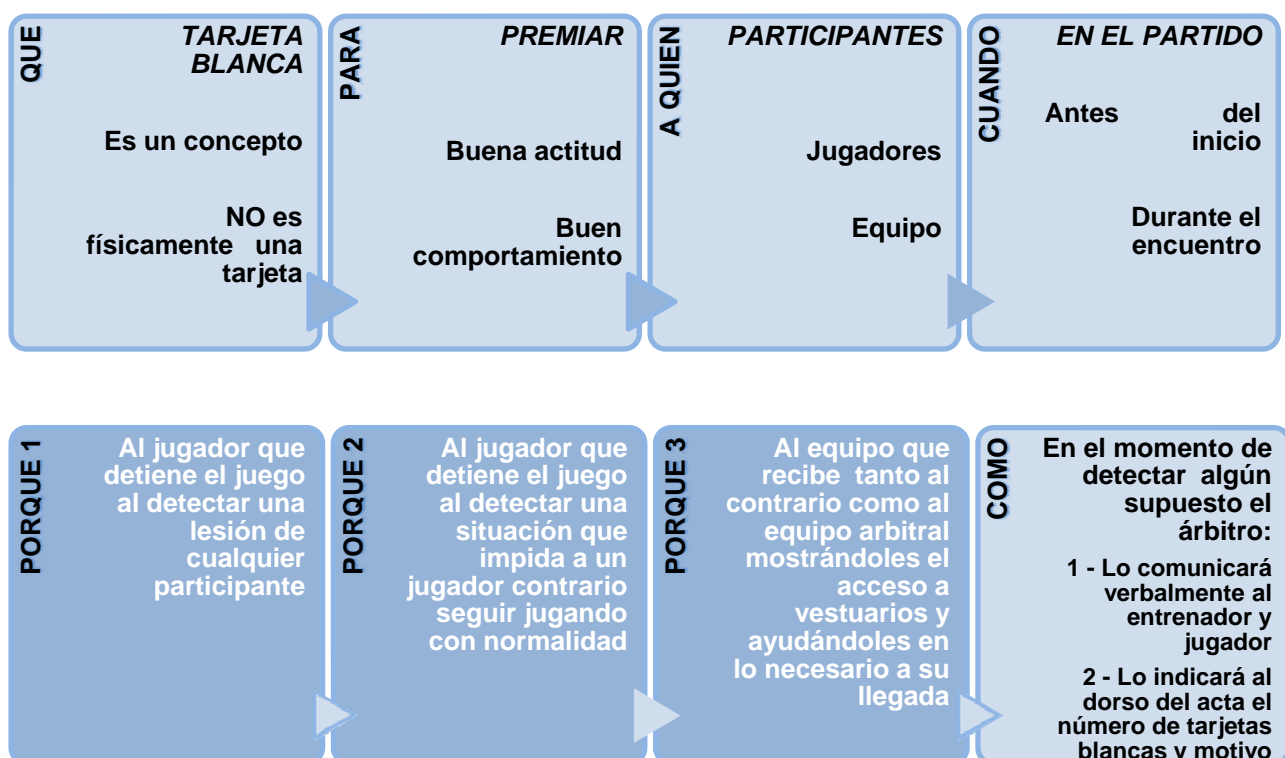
QUE

TARJETA BLANCA

Es un concepto

NO es físicamente una tarjeta

PARA

PREMIAR

Buena actitud

Buen comportamiento

A QUIEN

PARTICIPANTES

Jugadores

Equipo

CUANDO

EN EL PARTIDO

Antes del inicio

Durante el encuentro

PORQUE 1

Al jugador que detiene el juego al detectar una lesión de cualquier participante

PORQUE 2

Al jugador que detiene el juego al detectar una situación que impida a un jugador contrario seguir jugando con normalidad

PORQUE 3

Al equipo que recibe tanto al contrario como al equipo arbitral mostrándoles el acceso a vestuarios y ayudándoles en lo necesario a su llegada

COMO

En el momento de detectar algún supuesto el árbitro:

1 - Lo comunicará verbalmente al entrenador y jugador

2 - Lo indicará al dorso del acta el número de tarjetas blancas y motivo